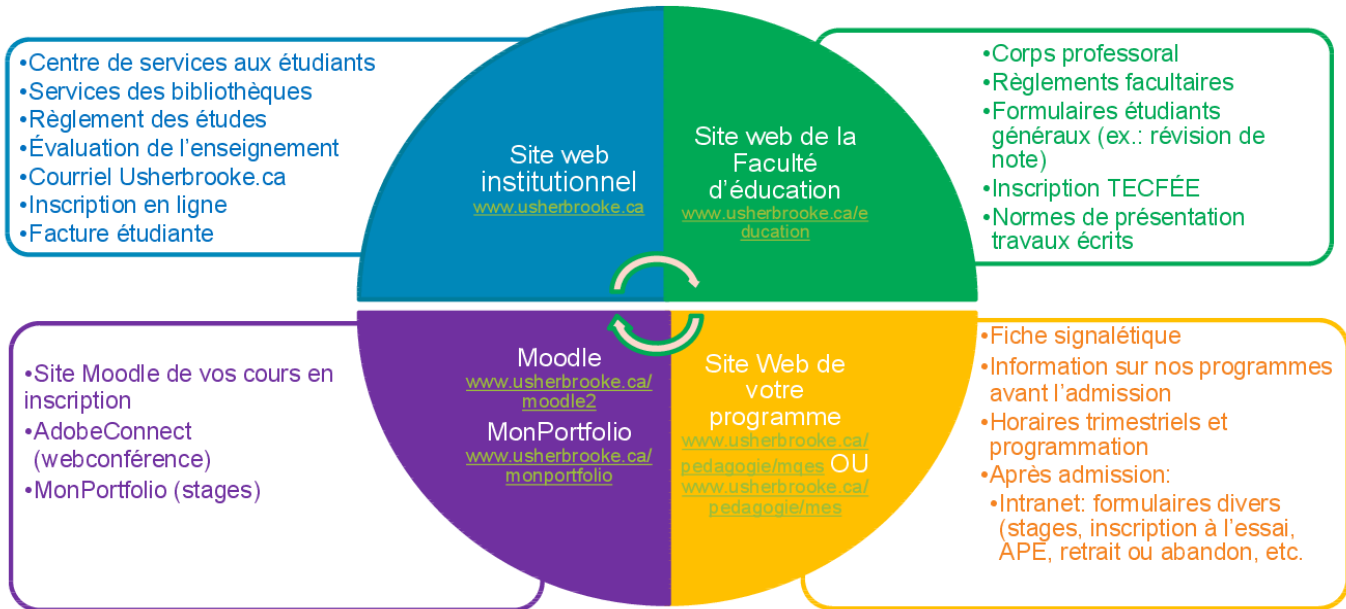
•Centre de services aux étudiants
•Services des bibliothèques
•Règlement des études
•Évaluation de l'enseignement
•Courriel Usherbrooke.ca
•Inscription en ligne
•Facture étudiante

Site web institutionnel
www.usherbrooke.ca

Site web de la Faculté d'éducation
www.usherbrooke.ca/education

•Corps professoral
•Règlements facultaires
•Formulaires étudiants généraux (ex.: révision de note)
•Inscription TECFÉE
•Normes de présentation travaux écrits

•Site Moodle de vos cours en inscription
•AdobeConnect (webconférence)
•MonPortfolio (stages)

Moodle
www.usherbrooke.ca/moodle2
MonPortfolio
www.usherbrooke.ca/monportfolio

Site Web de votre programme
www.usherbrooke.ca/pedagogie/mqes OU www.usherbrooke.ca/pedagogie/mes

•Fiche signalétique
•Information sur nos programmes avant l'admission
•Horaires trimestriels et programmation
•Après admission:
•Intranet: formulaires divers (stages, inscription à l'essai, APE, retrait ou abandon, etc.